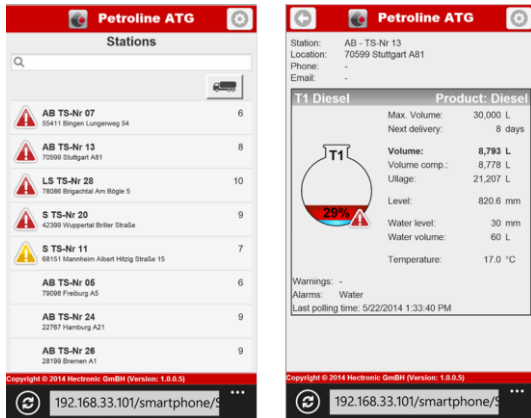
Petroline ATG

Stations

AB TS-Nr 07
55411 Bingen Lungerweg 54
6

AB TS-Nr 13
70599 Stuttgart A81
8

LS TS-Nr 28
78086 Brigachtal Am Bögle 5
10

S TS-Nr 20
42399 Wuppertal Briller Straße
9

S TS-Nr 11
68151 Mannheim Albert Hitzig Straße 15
7

AB TS-Nr 05
79098 Freiburg A5
6

AB TS-Nr 24
22767 Hamburg A21
9

AB TS-Nr 26
28199 Bremen A1
9

Copyright © 2014 Hectronic GmbH (Version: 1.0.0.5)

192.168.33.101/smartphone/S

Petroline ATG

Station: AB - TS-Nr 13
Location: 70599 Stuttgart A81
Phone: -
Email: -

T1 Diesel Product: Diesel

| | |
|---|---|
| Max. Volume: | 30,000 L |
| Next delivery: | 8 days |
| Volume: | 8,793 L |
| Volume comp.: | 8,778 L |
| Ullage: | 21,207 L |
| Level: | 820.6 mm |
| Water level: | 30 mm |
| Water volume: | 60 L |
| Temperature: | 17.0 °C |

T1
29%

Warnings: -
Alarms: Water
Last polling time: 5/22/2014 1:33:40 PM

Copyright © 2014 Hectronic GmbH (Version: 1.0.0.5)

192.168.33.101/smartphone/S